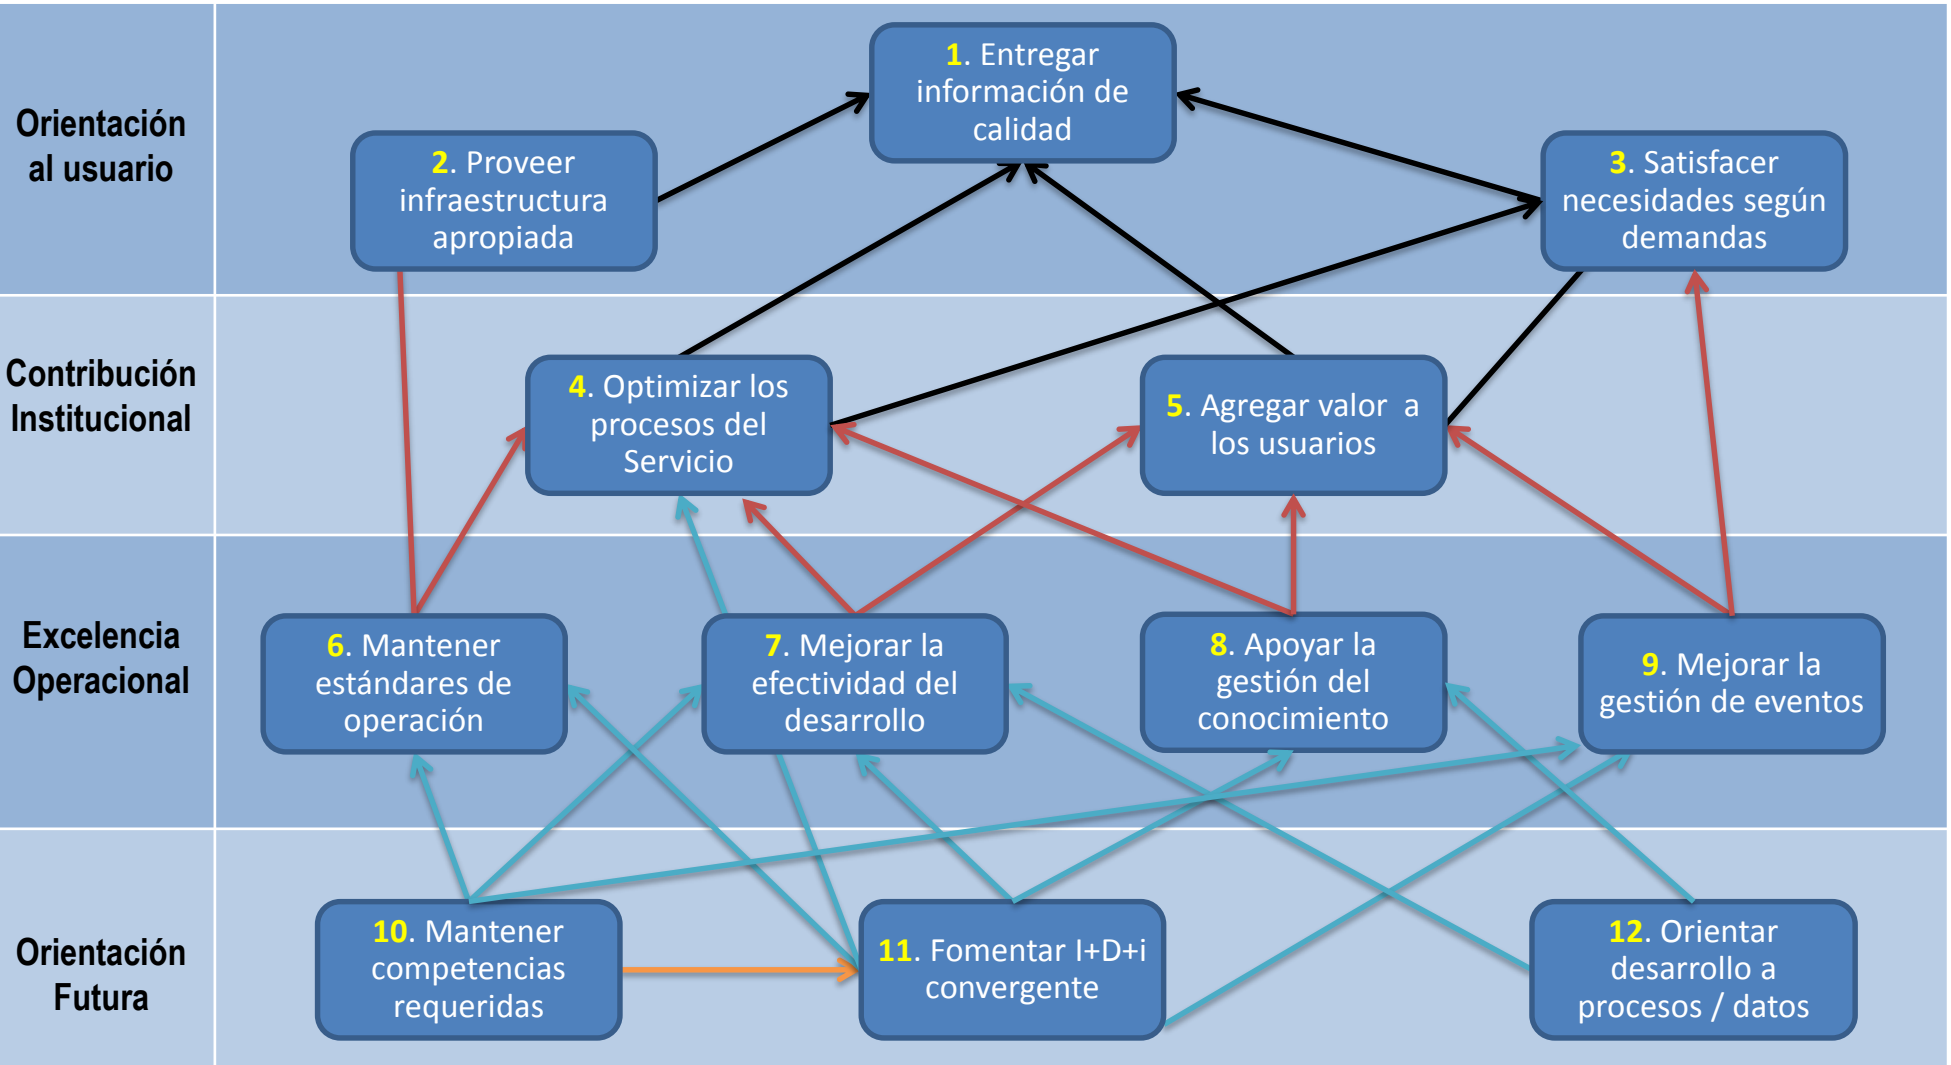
Orientación al usuario

1. Entregar información de calidad

2. Proveer infraestructura apropiada

3. Satisfacer necesidades según demandas

Contribución Institucional

4. Optimizar los procesos del Servicio

5. Agregar valor a los usuarios

Excelencia Operacional

6. Mantener estándares de operación

7. Mejorar la efectividad del desarrollo

8. Apoyar la gestión del conocimiento

9. Mejorar la gestión de eventos

Orientación Futura

10. Mantener competencias requeridas

11. Fomentar I+D+i convergente

12. Orientar desarrollo a procesos / datos